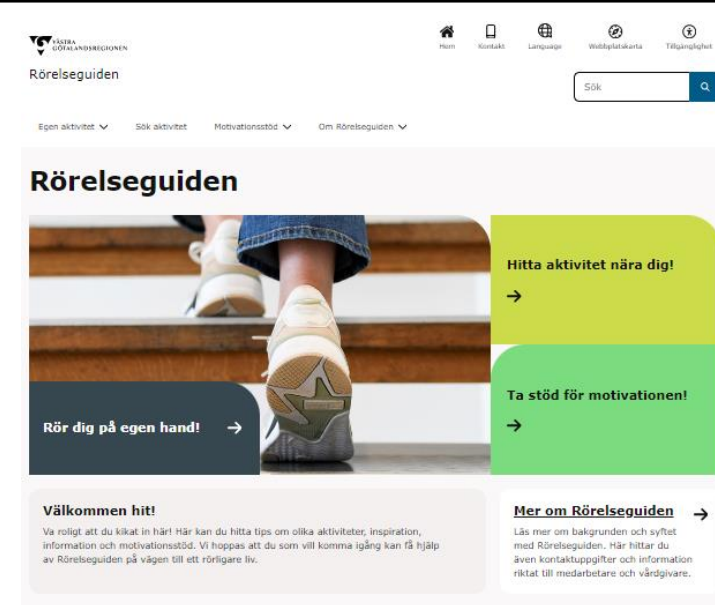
VÄSTRA GÖTALANDSREGIONEN

Rörelseguiden

Hem Kontakt Language Webbplatskarta Tillgänglighet

Sök

Egen aktivitet Sök aktivitet Motivationsstöd Om Rörelseguiden

Rörelseguiden

Hitta aktivitet nära dig!

→

Ta stöd för motivationen!

→

Rör dig på egen hand! →

Välkommen hit!

Va roligt att du kikat in här! Här kan du hitta tips om olika aktiviteter, inspiration, information och motivationsstöd. Vi hoppas att du som vill komma igång kan få hjälp av Rörelseguiden på vägen till ett rörligare liv.

Mer om Rörelseguiden →

Läs mer om bakgrunden och syftet med Rörelseguiden. Här hittar du även kontaktuppgifter och information riktat till medarbetare och vårdgivare.